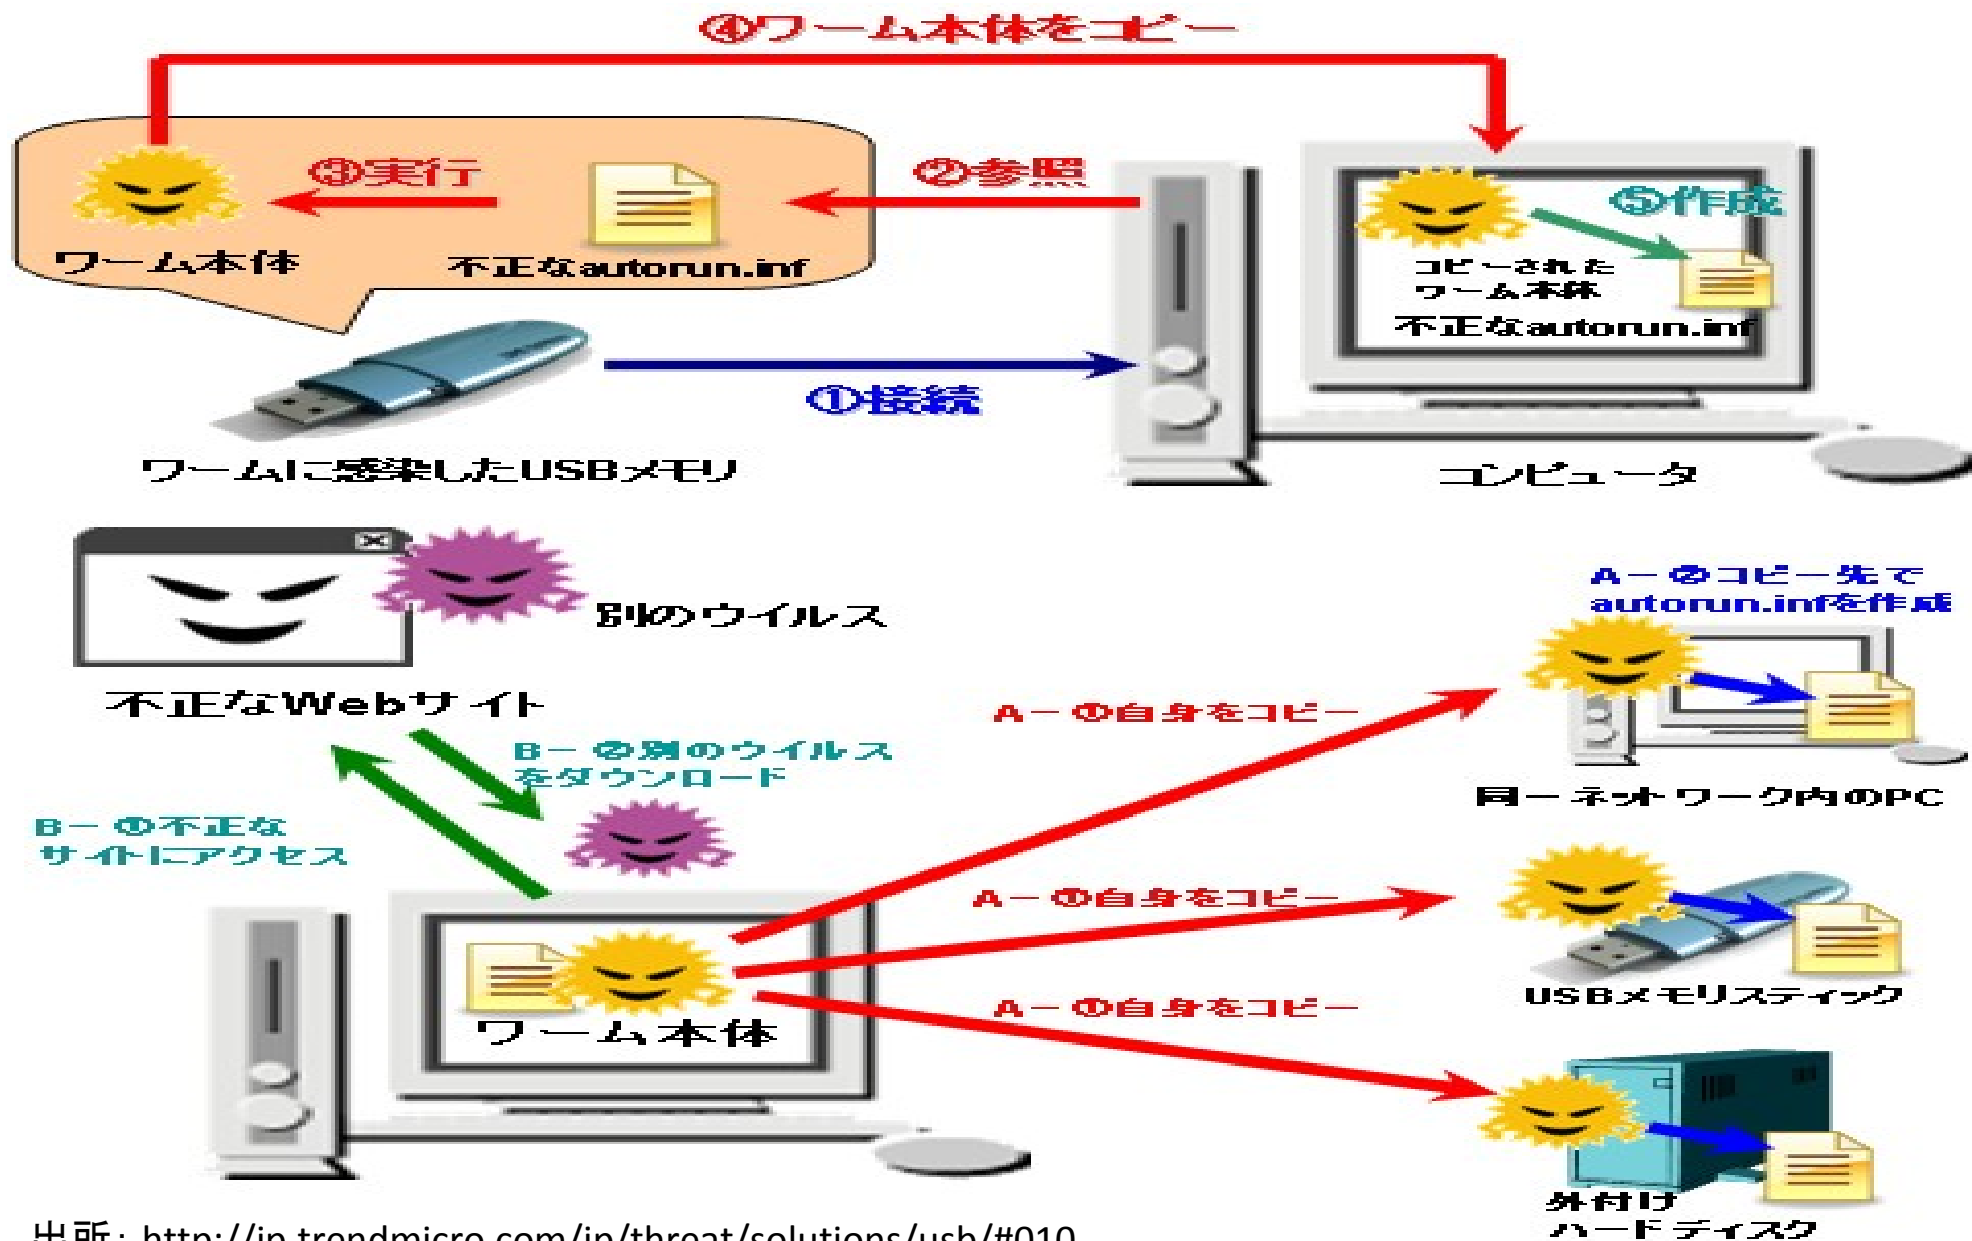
④ワーム本体をコピー

③実行

②参照

⑤作成

ワーム本体

不正なautorun.inf

コピーされたワーム本体

不正なautorun.inf

①接続

ワームに感染したUSBメモリ

コンピュータ

別のウイルス

不正なWebサイト

A－②コピー先でautorun.infを作成

A－①自身をコピー

B－②別のウイルスをダウンロード

B－①不正なサイトにアクセス

同一ネットワーク内のPC

A－①自身をコピー

USBメモリスティック

ワーム本体

A－①自身をコピー

外付けハードディスク

出所：http://jp.trendmicro.com/jp/threat/solutions/usb/#010